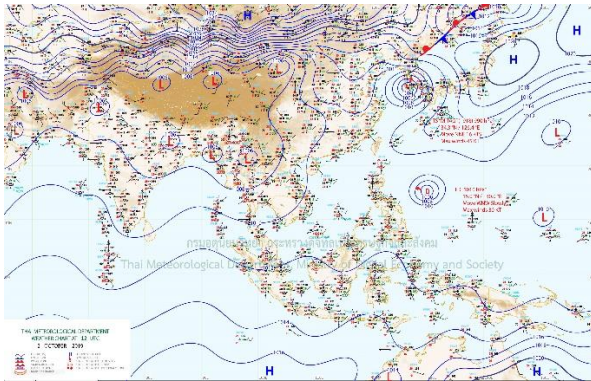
H
H
H
L
L
L
L
L
L
L
D
H
H
H
กรมอุตุนิยมวิทยา กระทรวงดิจิทัลเพื่อเศรษฐกิจและสังคม
Thai Meteorological Department, Ministry of Digital Economy and Society
THAI METEOROLOGICAL DEPARTMENT
WEATHER CHART 12 UTC
2 OCTOBER 2019
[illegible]